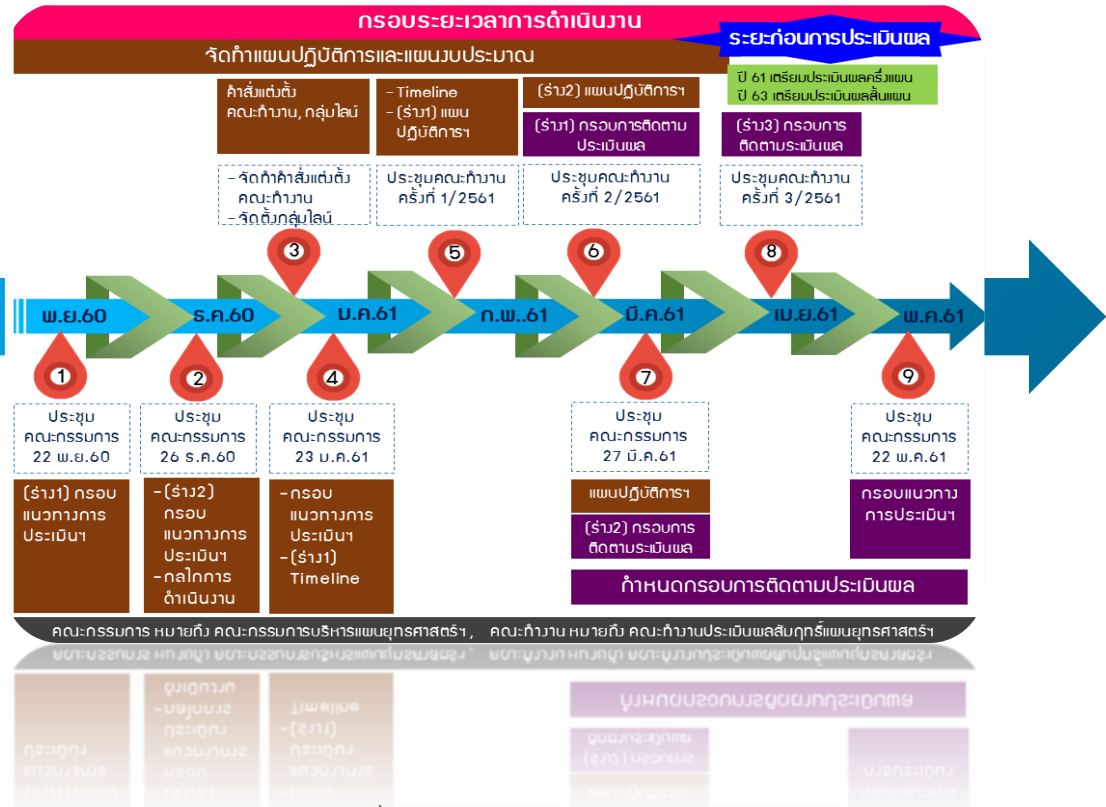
กรอบระยะเวลาการดำเนินงาน

ระยะก่อนการประเมินผล

จัดทำแผนปฏิบัติการและแผนงบประมาณ

ปี 61 เตรียมประเมินผลครึ่งแผน
ปี 63 เตรียมประเมินผลสิ้นแผน

คำสั่งแต่งตั้ง คณะทำงาน, กลุ่มไลน์

- Timeline
- (ร่าง1) แผนปฏิบัติการฯ

(ร่าง2) แผนปฏิบัติการฯ

(ร่าง1) กรอบการติดตามประเมินผล

(ร่าง3) กรอบการติดตามประเมินผล

- จัดทำคำสั่งแต่งตั้ง คณะทำงาน
- จัดตั้งกลุ่มไลน์

ประชุมคณะทำงาน ครั้งที่ 1/2561

ประชุมคณะทำงาน ครั้งที่ 2/2561

ประชุมคณะทำงาน ครั้งที่ 3/2561

3 5 6 8

พ.ย.60 ธ.ค.60 ม.ค.61 ก.พ..61 มี.ค.61 เม.ย.61 พ.ค.61

1 2 4 7 9

ประชุม คณะกรรมการ 22 พ.ย.60

ประชุม คณะกรรมการ 26 ธ.ค.60

ประชุม คณะกรรมการ 23 ม.ค.61

ประชุม คณะกรรมการ 27 มี.ค.61

ประชุม คณะกรรมการ 22 พ.ค.61

(ร่าง1) กรอบแนวทางการประเมินฯ

- (ร่าง2) กรอบแนวทางการประเมินฯ
- กลไกการดำเนินงาน

- กรอบแนวทางการประเมินฯ
- (ร่าง1) Timeline

แผนปฏิบัติการฯ

(ร่าง2) กรอบการติดตามประเมินผล

กรอบแนวทางการประเมินฯ

กำหนดกรอบการติดตามประเมินผล

คณะกรรมการ หมายถึง คณะกรรมการบริหารแผนยุทธศาสตร์ฯ , คณะทำงาน หมายถึง คณะทำงานประเมินผลสัมฤทธิ์แผนยุทธศาสตร์ฯ